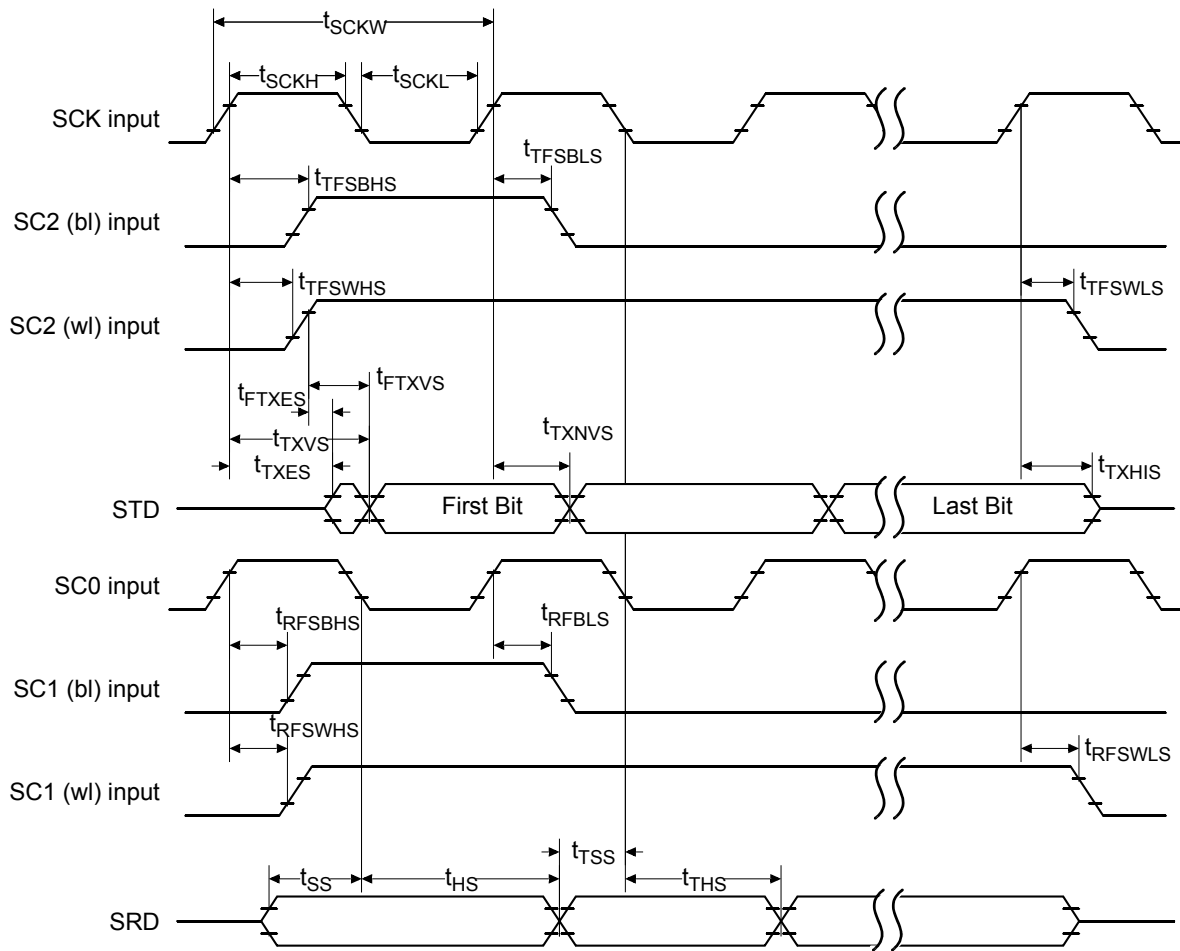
$t_{SCKW}$
$t_{SCKH}$
$t_{SCKL}$
SCK input
$t_{TFSBLS}$
$t_{TFSBHS}$
SC2 (bl) input
$t_{TFSWHS}$
$t_{TFSWLS}$
SC2 (wl) input
$t_{FTXVS}$
$t_{FTXES}$
$t_{TXVS}$
$t_{TXNVS}$
$t_{TXES}$
$t_{TXHIS}$
STD
First Bit
Last Bit
SC0 input
$t_{RFSBHS}$
$t_{RFBLS}$
SC1 (bl) input
$t_{RFSWHS}$
$t_{RFSWLS}$
SC1 (wl) input
$t_{TSS}$
$t_{SS}$
$t_{HS}$
$t_{THS}$
SRD